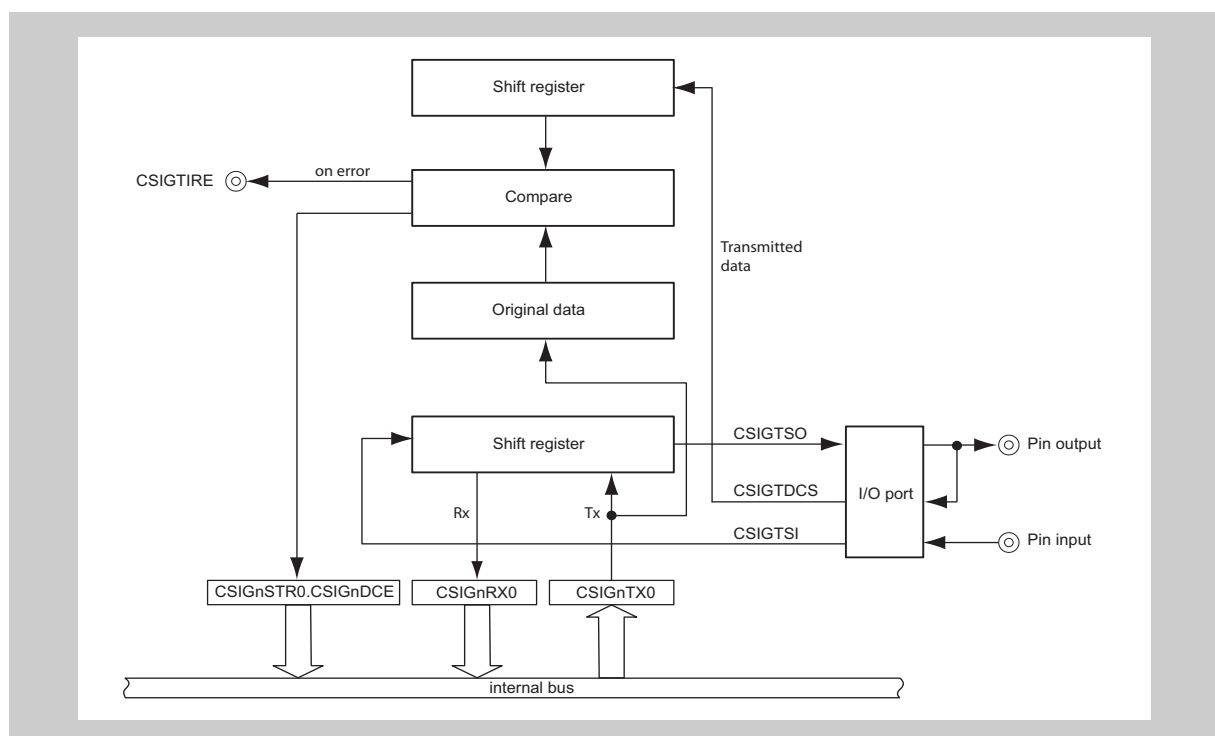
Shift register

CSIGTIRE

on error

Compare

Transmitted data

Original data

Shift register

CSIGTSO

CSIGTDCS

I/O port

Pin output

Rx

Tx

CSIGTSI

Pin input

CSIGnSTR0.CSIGnDCE

CSIGnRX0

CSIGnTX0

internal bus